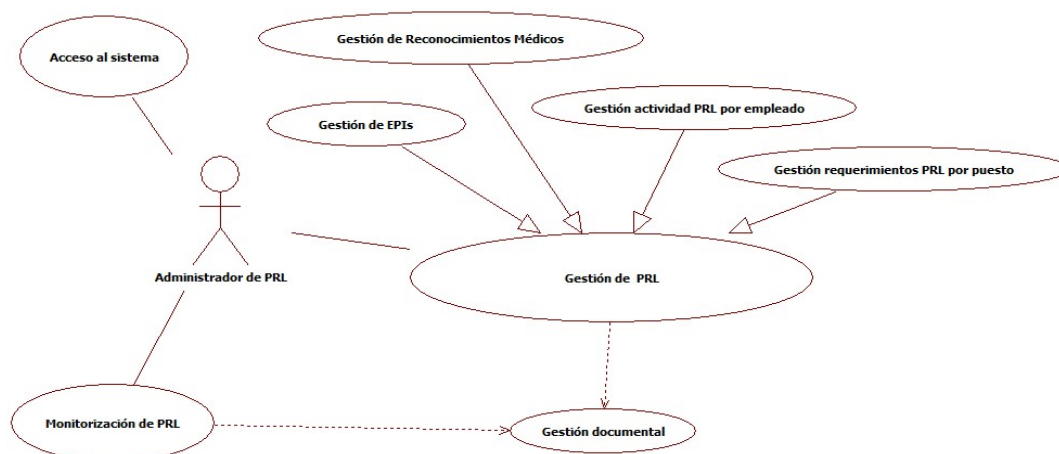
Acceso al sistema

Gestión de Reconocimientos Médicos

Gestión actividad PRL por empleado

Gestión de EPIs

Gestión requerimientos PRL por puesto

Administrador de PRL

Gestión de PRL

Monitorización de PRL

Gestión documental